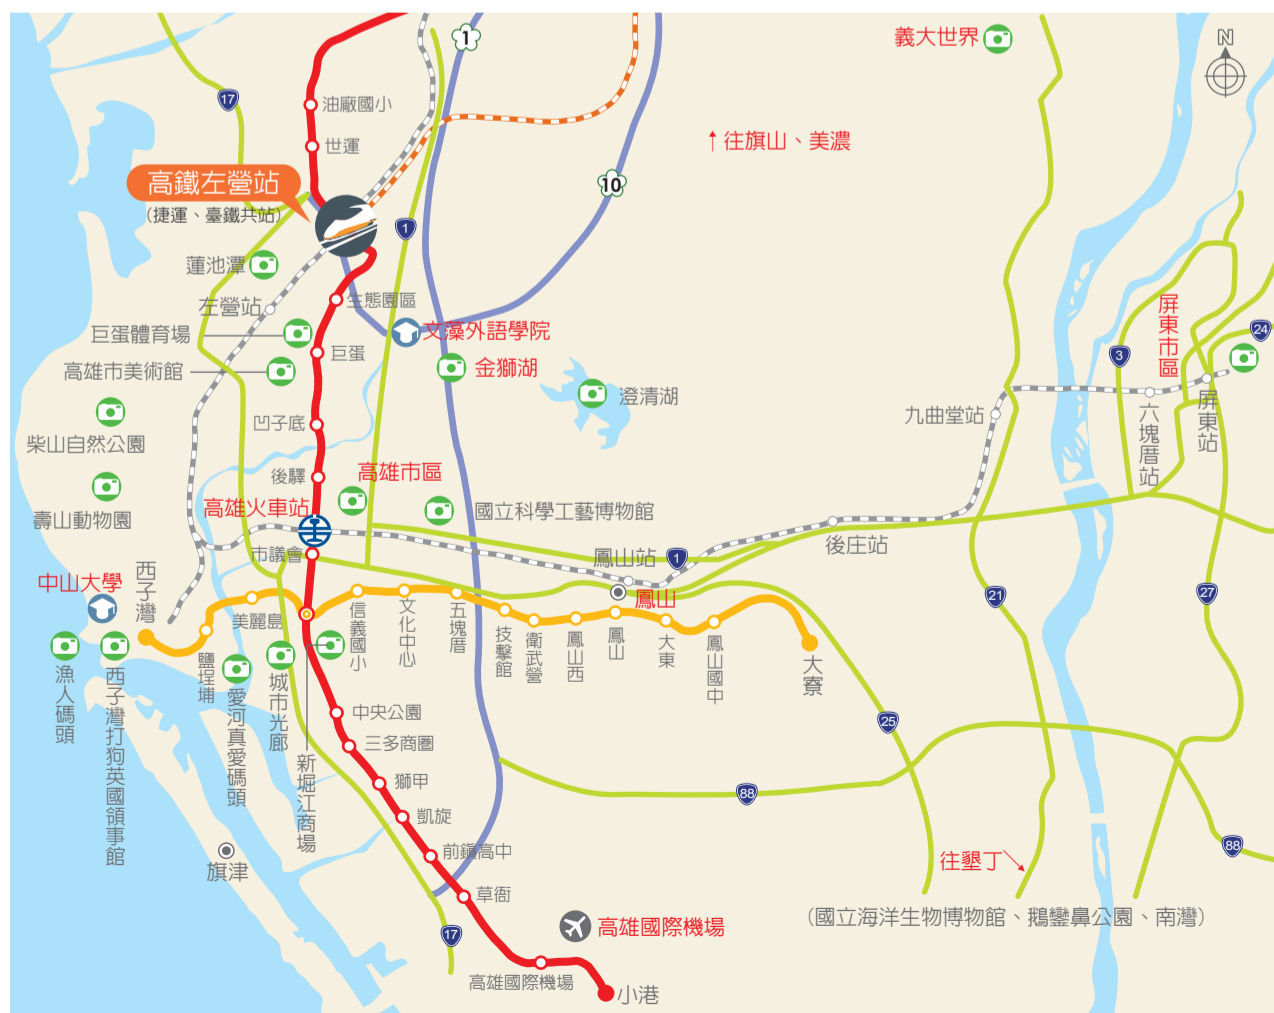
1
17
油廠國小
世運
高鐵左營站
(捷運、臺鐵共站)
蓮池潭
左營站
巨蛋體育場
高雄市美術館
柴山自然公園
壽山動物園
生態園區
文藻外語學院
巨蛋
金獅湖
澄清湖
凹子底
後驛
高雄市區
高雄火車站
國立科學工藝博物館
市議會
10
1
義大世界
↑往旗山、美濃
N
屏東市區
24
3
九曲堂站
六塊厝站
屏東站
後庄站
鳳山站
1
鳳山
21
27
中山大學
西子灣
美麗島
信義國小
文化中心
五塊厝
技擊館
衛武營
鳳山西
鳳山
大東
鳳山國中
大寮
漁人碼頭
西子灣打狗英國領事館
鹽埕埔
愛河真愛碼頭
城市光廊
新堀江商場
中央公園
三多商圈
獅甲
凱旋
前鎮高中
草衙
旗津
25
88
往墾丁↘
88
(國立海洋生物博物館、鵝鑾鼻公園、南灣)
高雄國際機場
17
高雄國際機場
小港